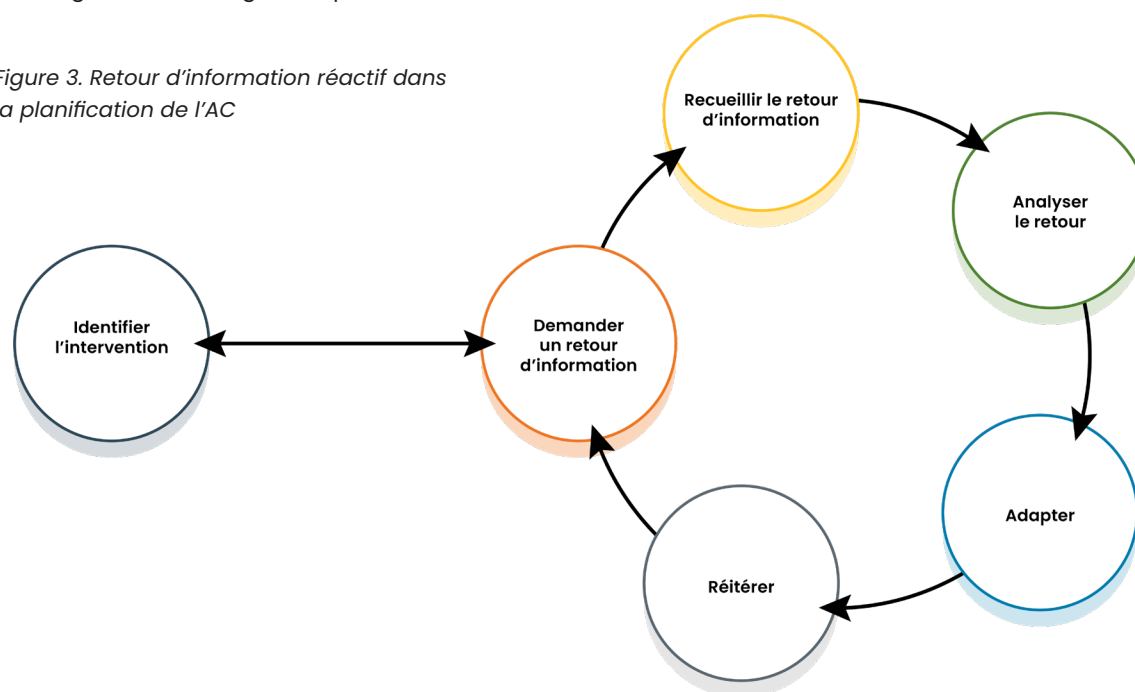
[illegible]

igure 3. Retour d'information réactif dans a planification de l'AC

Recueillir le retour d'information

Analyser le retour

Identifier l'intervention

Demander un retour d'information

Adapter

Réitérer